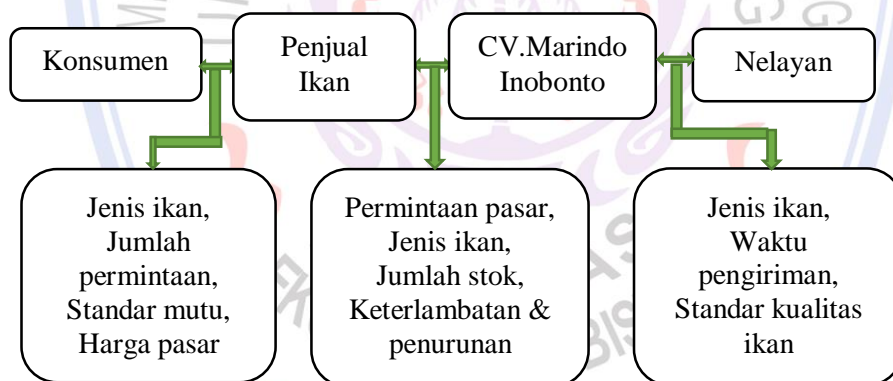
Konsumen

Penjual Ikan

CV.Marindo Inobonto

Nelayan

Jenis ikan, Jumlah permintaan, Standar mutu, Harga pasar

Permintaan pasar, Jenis ikan, Jumlah stok, Keterlambatan & penurunan

Jenis ikan, Waktu pengiriman, Standar kualitas ikan